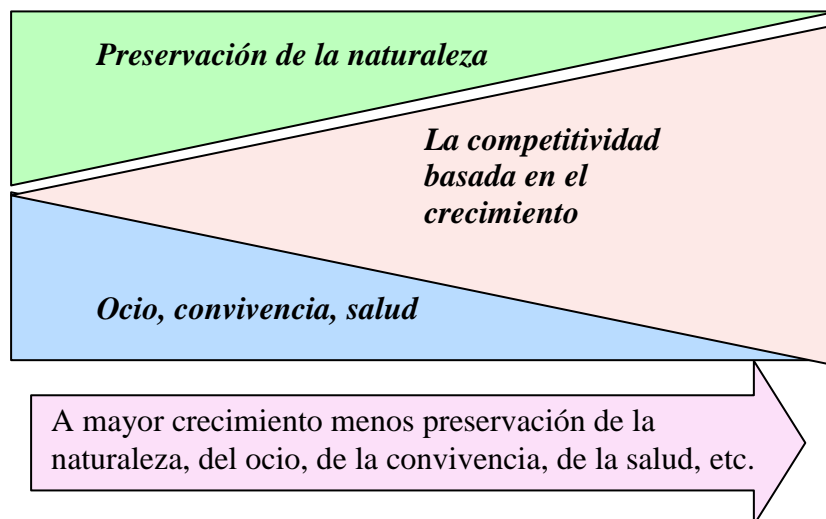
Preservación de la naturaleza

La competitividad basada en el crecimiento

Ocio, convivencia, salud

A mayor crecimiento menos preservación de la naturaleza, del ocio, de la convivencia, de la salud, etc.